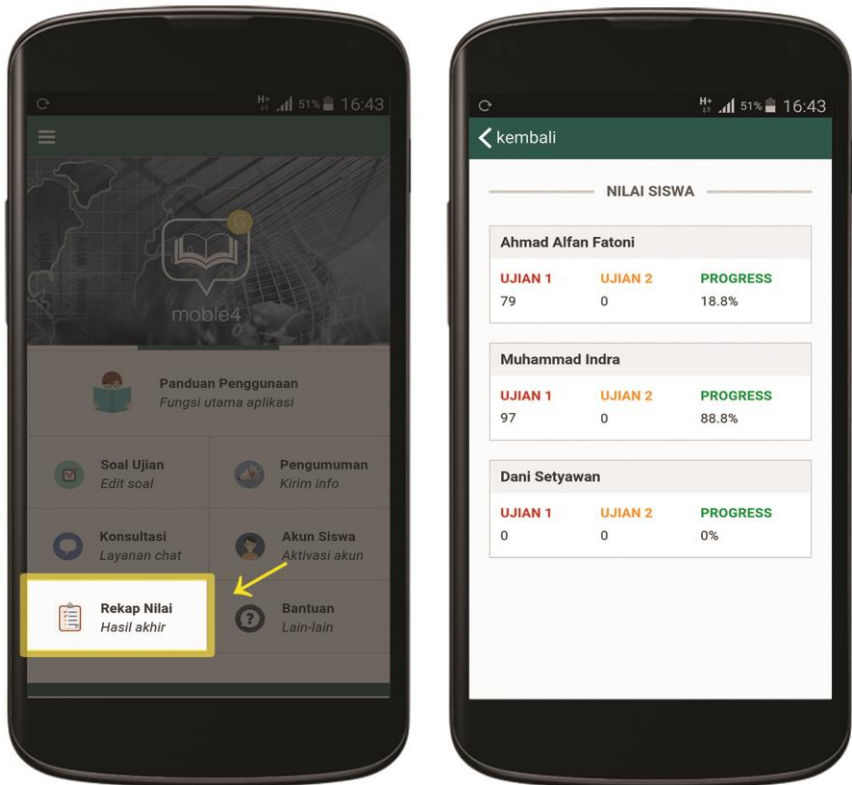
H+ 51% 16:43

G

mobile4

Panduan Penggunaan
Fungsi utama aplikasi

Soal Ujian
Edit soal

Pengumuman
Kirim info

Konsultasi
Layanan chat

Akun Siswa
Aktivasi akun

Rekap Nilai
Hasil akhir

Bantuan
Lain-lain

H+ 51% 16:43

kembali

NILAI SISWA

Ahmad Alfan Fatoni

| UJIAN 1 | UJIAN 2 | PROGRESS |
|---|---|---|
| 79 | 0 | 18.8% |

Muhammad Indra

| UJIAN 1 | UJIAN 2 | PROGRESS |
|---|---|---|
| 97 | 0 | 88.8% |

Dani Setyawan

| UJIAN 1 | UJIAN 2 | PROGRESS |
|---|---|---|
| 0 | 0 | 0% |